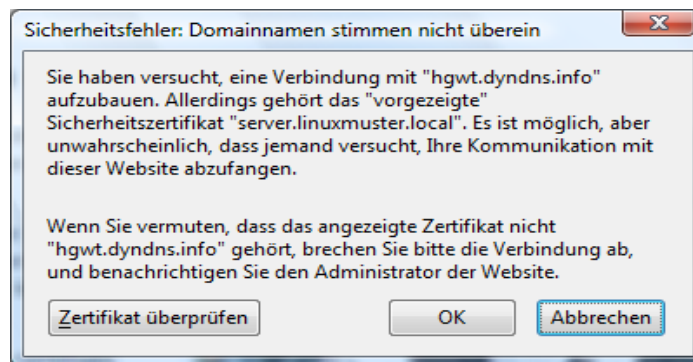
Sicherheitsfehler: Domainnamen stimmen nicht überein

Sie haben versucht, eine Verbindung mit "hgwt.dyndns.info" aufzubauen. Allerdings gehört das "vorgezeigte" Sicherheitszertifikat "server.linuxmuster.local". Es ist möglich, aber unwahrscheinlich, dass jemand versucht, Ihre Kommunikation mit dieser Website abzufangen.

Wenn Sie vermuten, dass das angezeigte Zertifikat nicht "hgwt.dyndns.info" gehört, brechen Sie bitte die Verbindung ab, und benachrichtigen Sie den Administrator der Website.

Zertifikat überprüfen

OK

Abbrechen